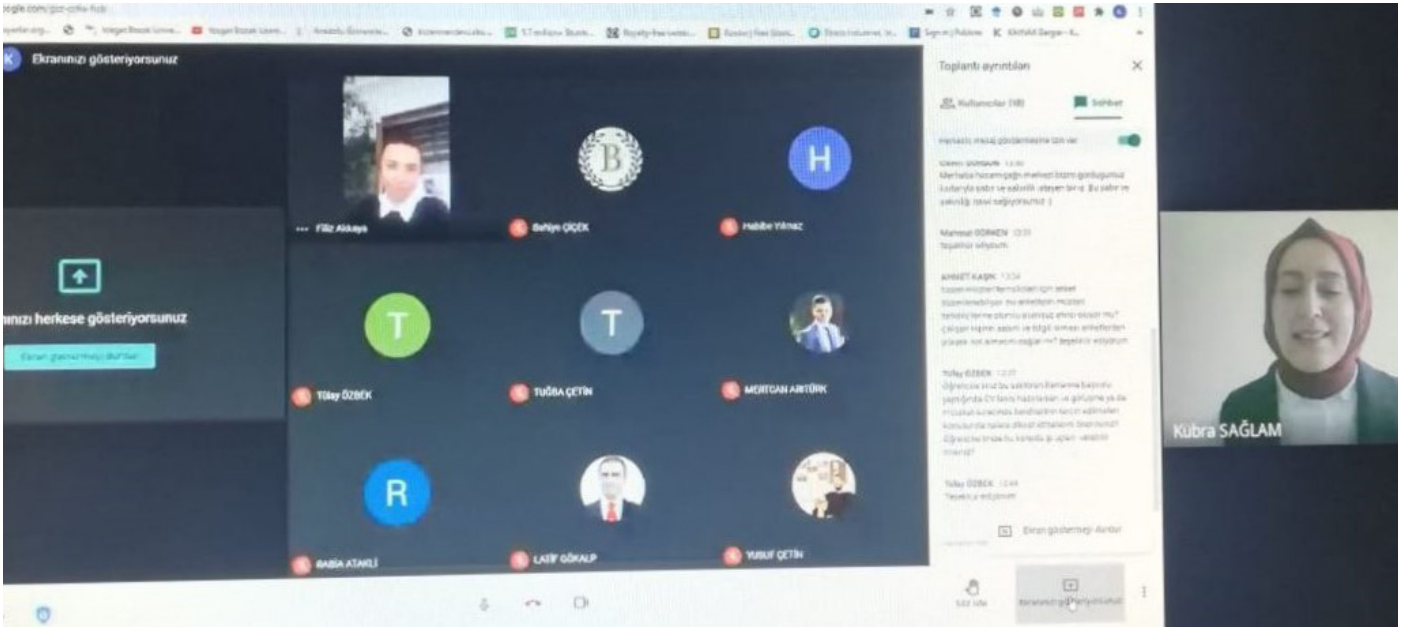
Ekranınızı gösteriyorsunuz

Filiz Akkaya

Behiye ÇİÇEK

Habibe Yılmaz

nızı herkese gösteriyorsunuz

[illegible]

Tülay ÖZBEK

TUĞBA ÇETİN

MERTCAN AKTÜRK

RABİA ATAKLI

LATİF GÖKALP

YUSUF ÇETİN

Toplantı ayrıntıları

Kullanıcılar (18)

Sohbet

Herkesin mesaj göndermesine izin ver

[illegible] 13:30
Merhaba hocamızın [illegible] bizim gördüğümüz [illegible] sabır ve sağlık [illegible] Bu sabır ve sağlığı nasıl sağlıyorsunuz :)

Mehmet GÖRKEN 13:33
Teşekkür ediyorum

AHMET KAŞIK 13:34
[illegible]

Tülay ÖZBEK 13:37
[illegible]

Tülay ÖZBEK 13:44
Teşekkür ediyorum

Ekran göstermeyi durdur

Kübra SAĞLAM